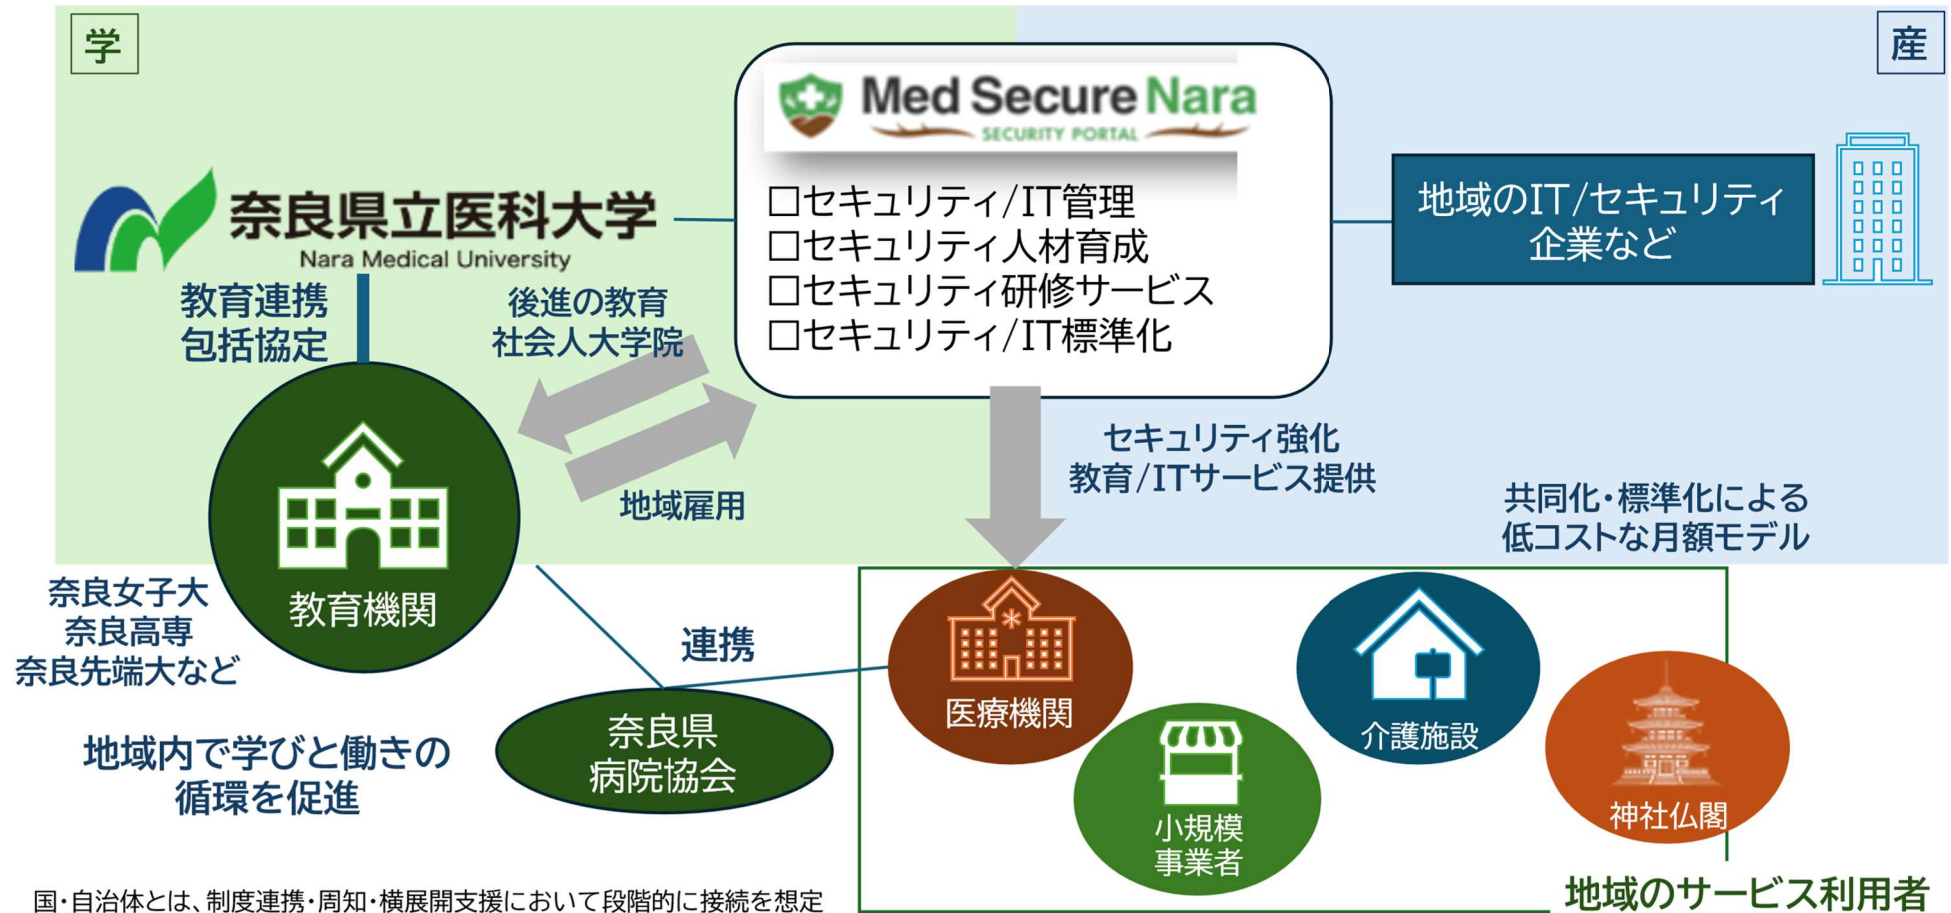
学

産

Med Secure Nara
SECURITY PORTAL

□セキュリティ/IT管理
□セキュリティ人材育成
□セキュリティ研修サービス
□セキュリティ/IT標準化

奈良県立医科大学
Nara Medical University

地域のIT/セキュリティ企業など

教育連携
包括協定

後進の教育
社会人大学院

地域雇用

教育機関

セキュリティ強化
教育/ITサービス提供

共同化・標準化による
低コストな月額モデル

奈良女子大
奈良高専
奈良先端大など

連携

奈良県
病院協会

医療機関

介護施設

小規模
事業者

神社仏閣

地域内で学びと働きの
循環を促進

国・自治体とは、制度連携・周知・横展開支援において段階的に接続を想定

地域のサービス利用者